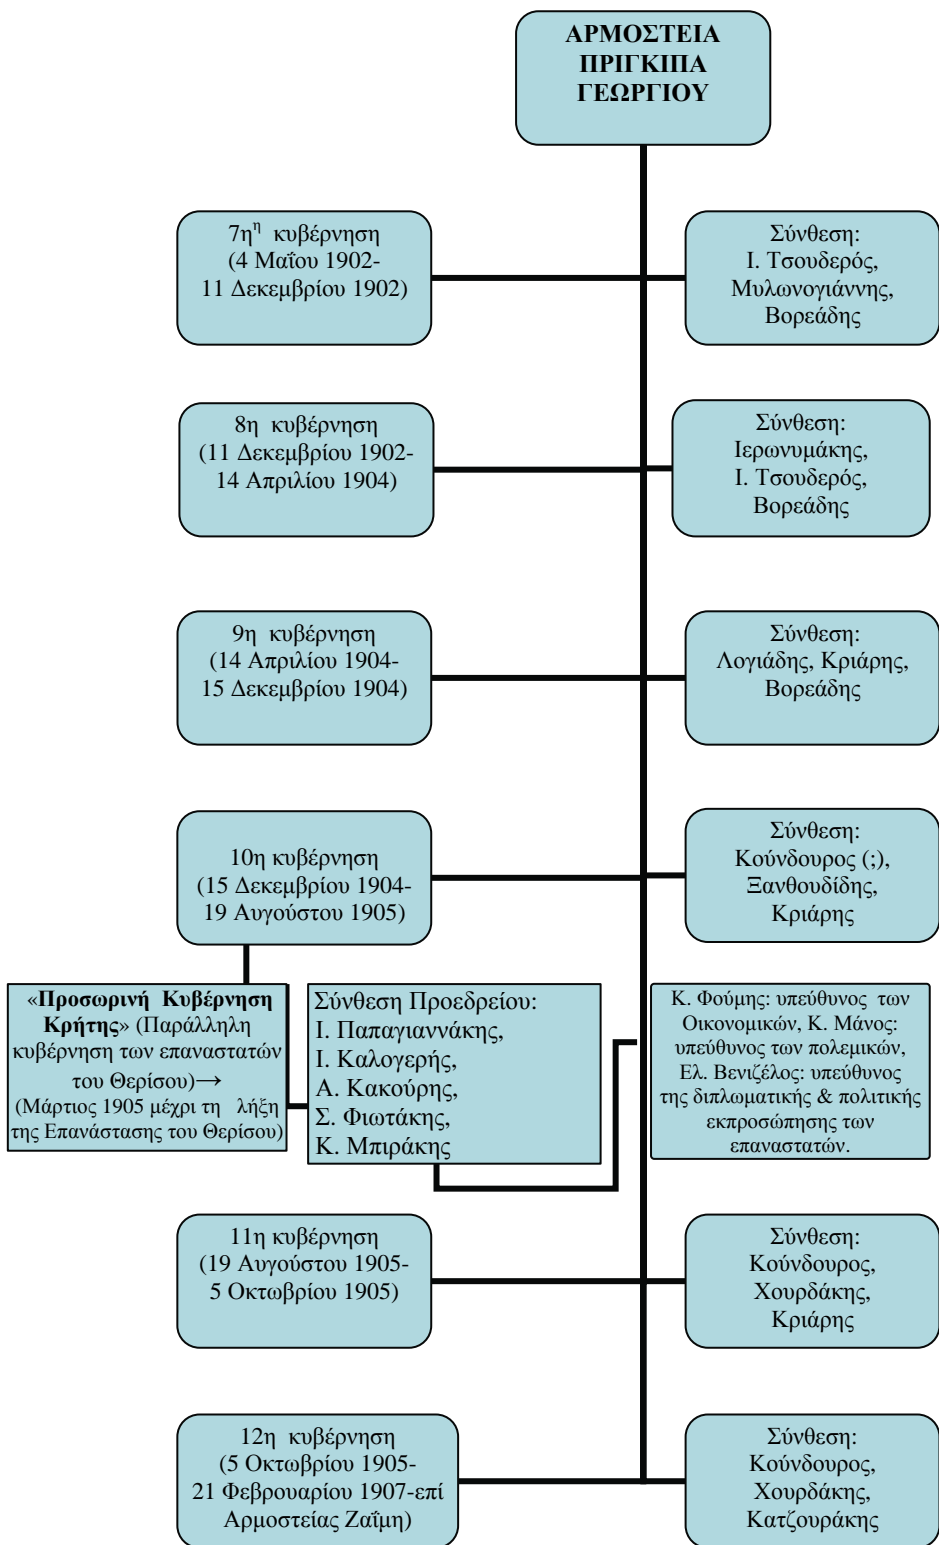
ΑΡΜΟΣΤΕΙΑ ΠΡΙΓΚΙΠΑ ΓΕΩΡΓΙΟΥ

7η$^{η}$ κυβέρνηση (4 Μαΐου 1902- 11 Δεκεμβρίου 1902)

Σύνθεση: Ι. Τσουδερός, Μυλωνογιάννης, Βορεάδης

8η κυβέρνηση (11 Δεκεμβρίου 1902- 14 Απριλίου 1904)

Σύνθεση: Ιερωνυμάκης, Ι. Τσουδερός, Βορεάδης

9η κυβέρνηση (14 Απριλίου 1904- 15 Δεκεμβρίου 1904)

Σύνθεση: Λογιάδης, Κριάρης, Βορεάδης

10η κυβέρνηση (15 Δεκεμβρίου 1904- 19 Αυγούστου 1905)

Σύνθεση: Κούνδουρος (;), Ξανθουδίδης, Κριάρης

«Προσωρινή Κυβέρνηση Κρήτης» (Παράλληλη κυβέρνηση των επαναστατών του Θερίσου)→ (Μάρτιος 1905 μέχρι τη λήξη της Επανάστασης του Θερίσου)

Σύνθεση Προεδρείου: Ι. Παπαγιαννάκης, Ι. Καλογερής, Α. Κακούρης, Σ. Φιωτάκης, Κ. Μπιράκης

Κ. Φούμης: υπεύθυνος των Οικονομικών, Κ. Μάνος: υπεύθυνος των πολεμικών, Ελ. Βενιζέλος: υπεύθυνος της διπλωματικής & πολιτικής εκπροσώπησης των επαναστατών.

11η κυβέρνηση (19 Αυγούστου 1905- 5 Οκτωβρίου 1905)

Σύνθεση: Κούνδουρος, Χουρδάκης, Κριάρης

12η κυβέρνηση (5 Οκτωβρίου 1905- 21 Φεβρουαρίου 1907-επί Αρμοστείας Ζαΐμη)

Σύνθεση: Κούνδουρος, Χουρδάκης, Κατζουράκης